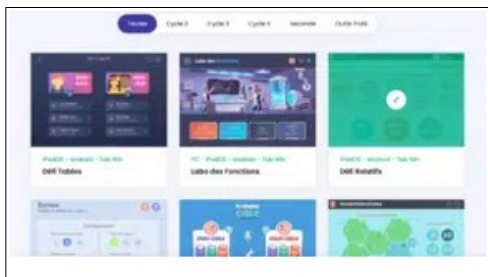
Toutes Cycle 2 Cycle 3 Cycle 4 Seconde Outils Profs

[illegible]

iPadOS · Android · Tab Win
Défi Tables

Labo des Fonctions

PC · iPadOS · Android · Tab Win
Labo des Fonctions

iPadOS · Android · Tab Win
Défi Relatifs

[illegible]

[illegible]

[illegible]